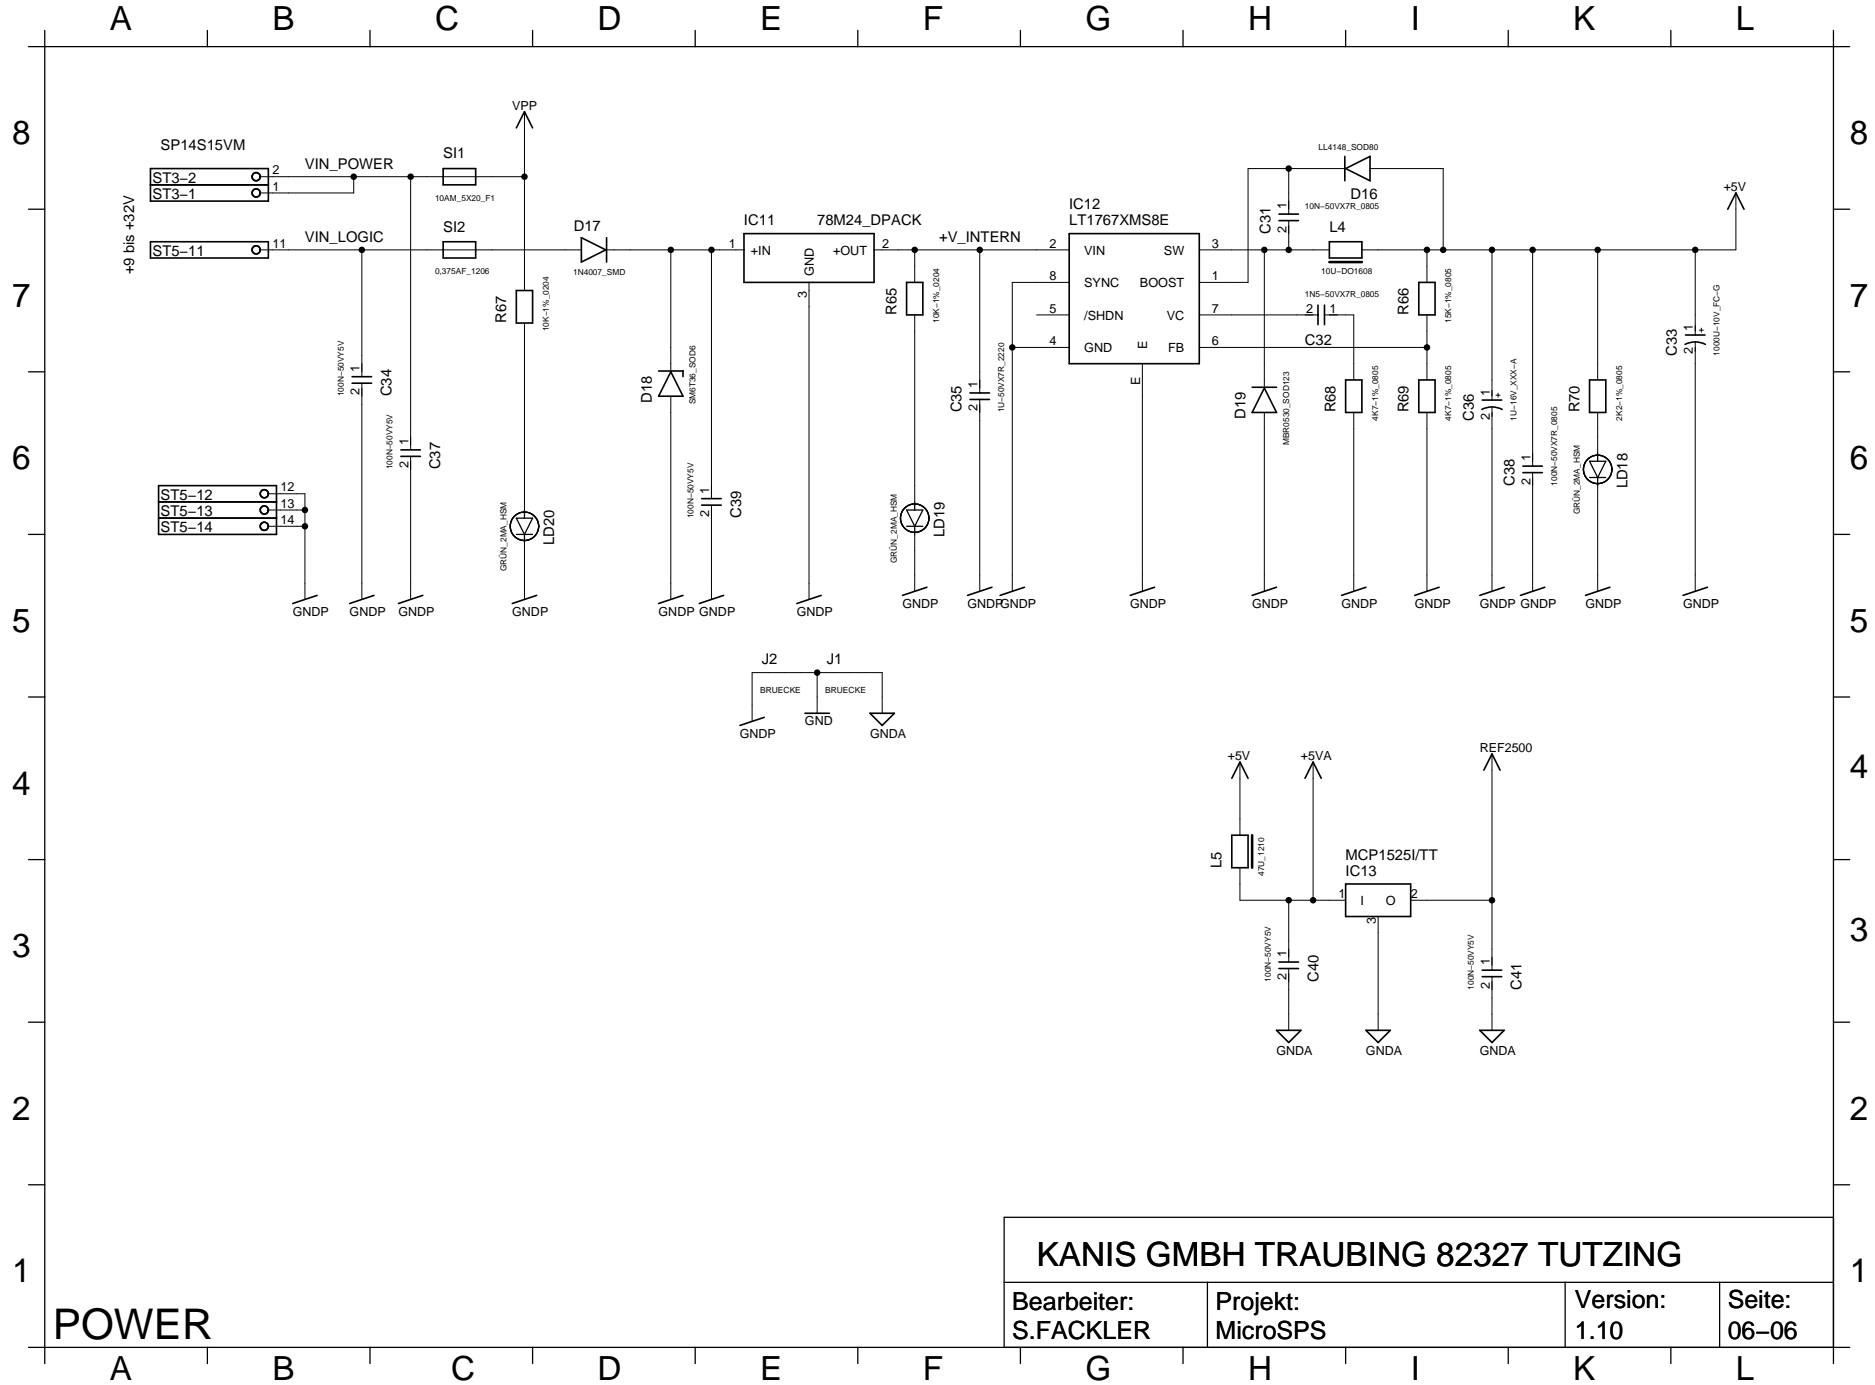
A B C D E F G H I K L

8 7 6 5 4 3 2 1

SP14S15VM
ST3−2 2
ST3−1 1
VIN_POWER
SI1
10AM_5X20_F1
VPP
+9 bis +32V
ST5−11 11
VIN_LOGIC
SI2
0,375AF_1206
D17
1N4007_SMD
IC11
78M24_DPACK
1 +IN
GND
+OUT 2
3
+V_INTERN
IC12
LT1767XMS8E
2 VIN
SW 3
8 SYNC
BOOST 1
5 /SHDN
VC 7
4 GND
E
FB 6
E
LL4148_SOD80
D16
C31
2 1
10N−50VX7R_0805
L4
10U−DO1608
1N5−50VX7R_0805
2 1
C32
+5V
R67
10K−1%_0204
C34
100N−50VY5V
2 1
C37
100N−50VY5V
2 1
D18
SM6T36_SOD6
C39
100N−50VY5V
2 1
R65
10K−1%_0204
C35
1U−50VX7R_2220
2 1
D19
MBR0530_SOD123
R68
4K7−1%_0805
R66
15K−1%_0805
R69
4K7−1%_0805
C36
1U−16V_XXX−A
2 1
C38
100N−50VX7R_0805
2 1
R70
2K2−1%_0805
LD18
GRÜN_2MA_HSM
C33
1000U−10V_FC−G
2 1
ST5−12 12
ST5−13 13
ST5−14 14
LD20
GRÜN_2MA_HSM
LD19
GRÜN_2MA_HSM
GNDP GNDP GNDP GNDP GNDP GNDP GNDP GNDP GNDP GNDP GNDP GNDP GNDP GNDP GNDP GNDP GNDP
J2 J1
BRUECKE BRUECKE
GNDP GND GNDA
+5V
+5VA
REF2500
L5
47U_1210
MCP1525I/TT
IC13
1 I O 2
3
C40
100N−50VY5V
2 1
C41
100N−50VY5V
2 1
GNDA GNDA GNDA

POWER

KANIS GMBH TRAUBING 82327 TUTZING

| Bearbeiter: S.FACKLER | Projekt: MicroSPS | Version: 1.10 | Seite: 06−06 |
|---|---|---|---|